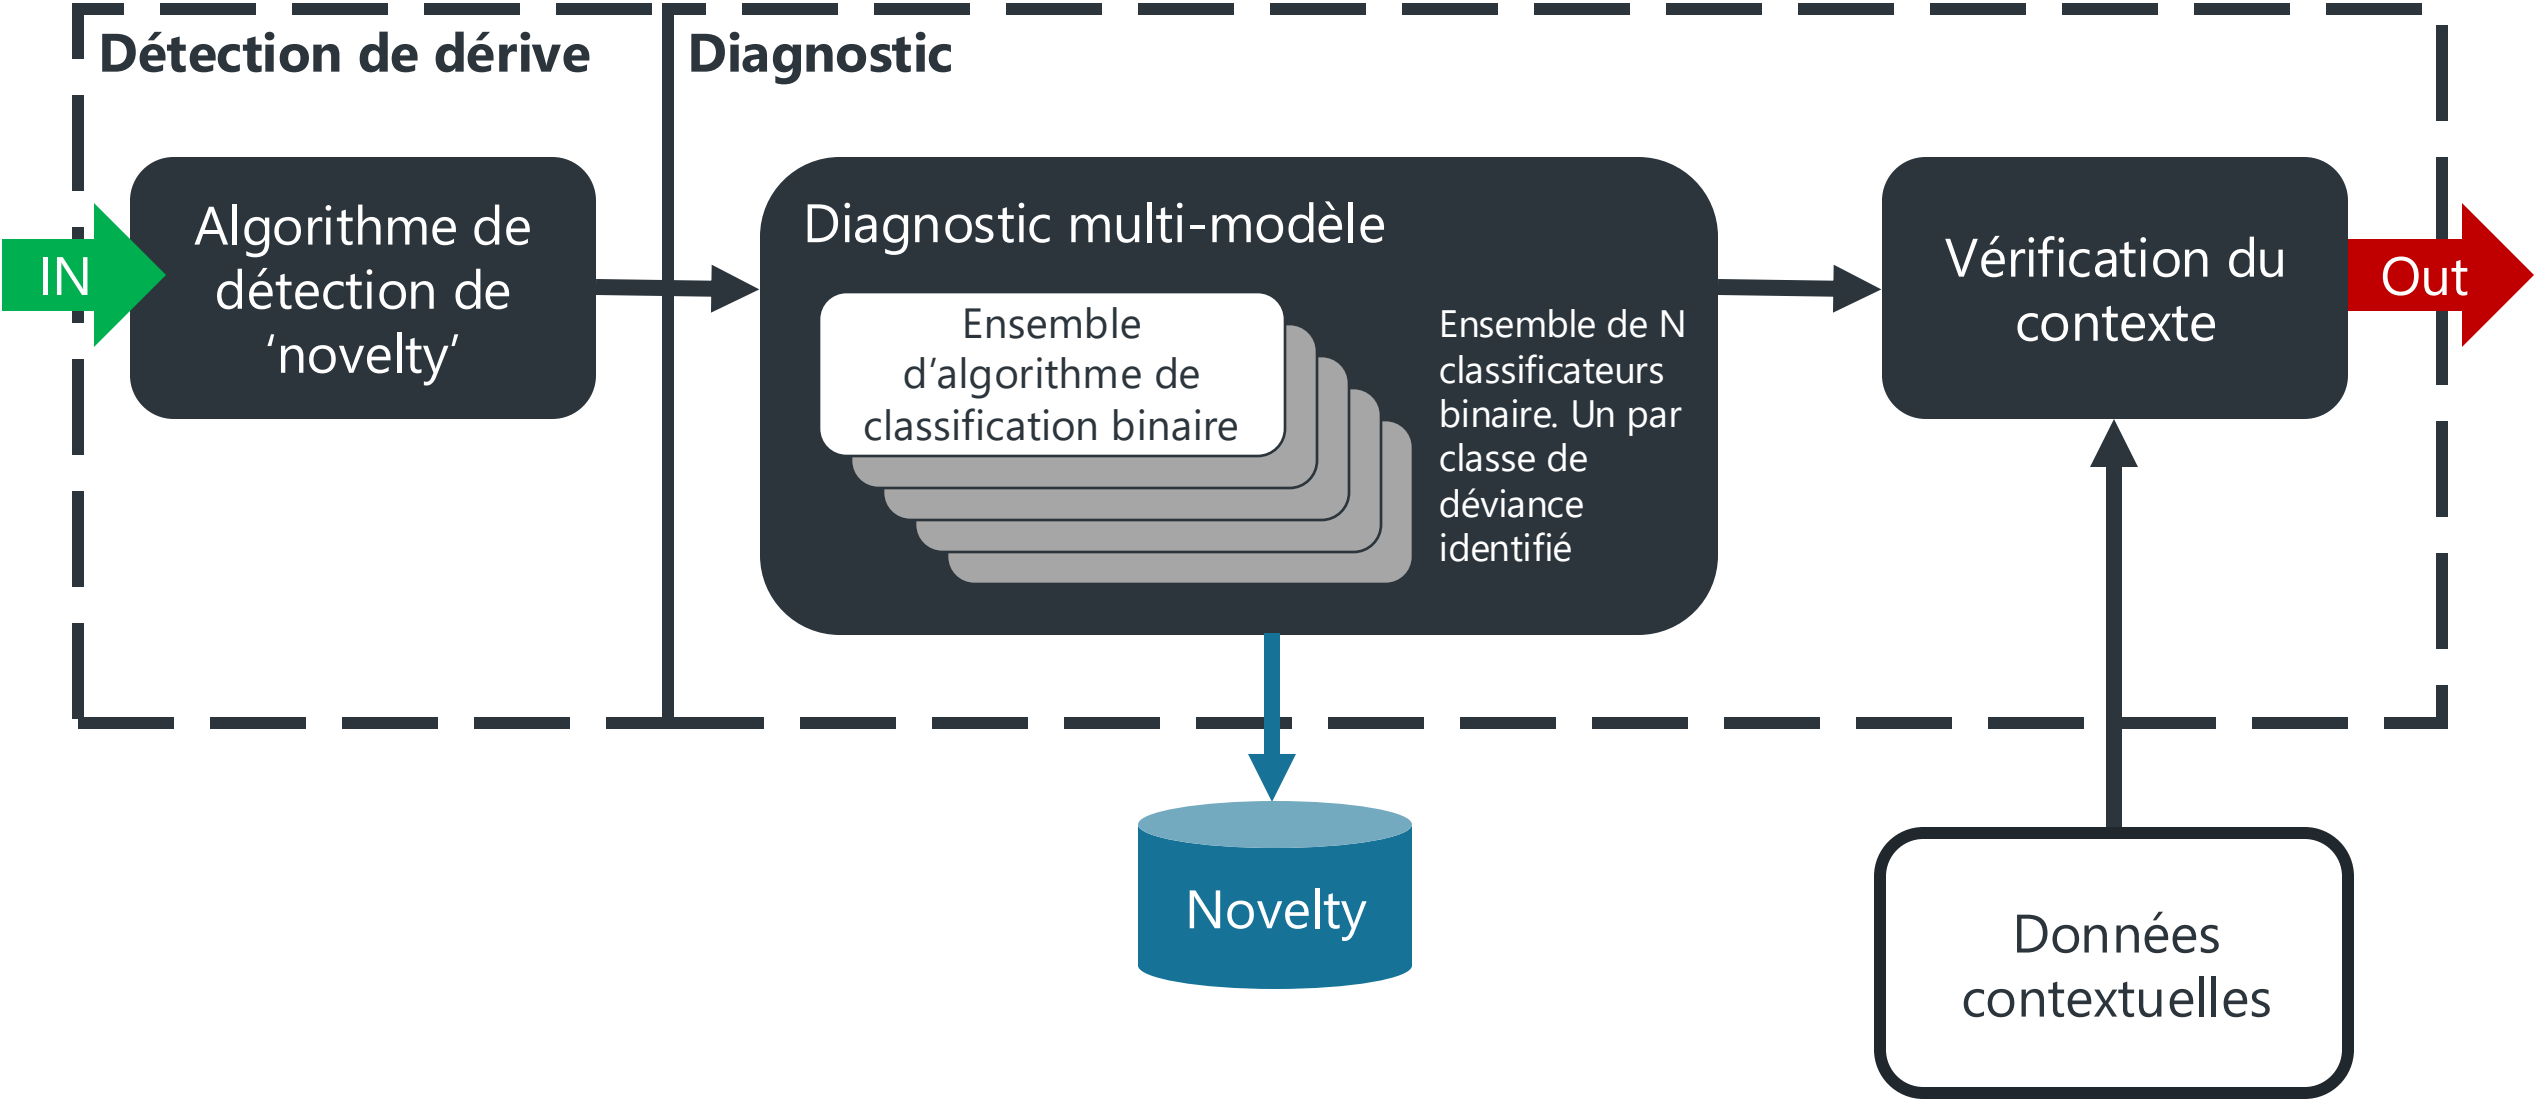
Détection de dérive

Diagnostic

IN

Algorithme de détection de 'novelty'

Diagnostic multi-modèle

Ensemble d'algorithme de classification binaire

Ensemble de N classificateurs binaire. Un par classe de déviance identifié

Vérification du contexte

Out

Novelty

Données contextuelles